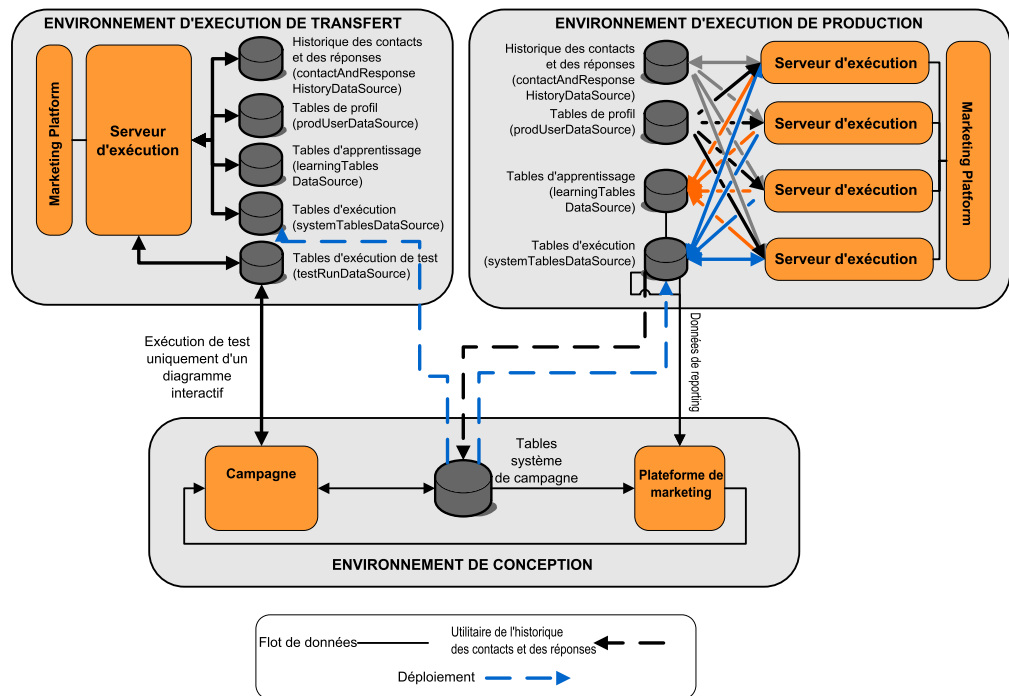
ENVIRONNEMENT D'EXECUTION DE TRANSFERT

Marketing Platform

Serveur d'exécution

Historique des contacts et des réponses (contactAndResponse HistoryDataSource)

Tables de profil (prodUserDataSource)

Tables d'apprentissage (learningTables DataSource)

Tables d'exécution (systemTablesDataSource)

Tables d'exécution de test (testRunDataSource)

ENVIRONNEMENT D'EXECUTION DE PRODUCTION

Historique des contacts et des réponses (contactAndResponse HistoryDataSource)

Tables de profil (prodUserDataSource)

Tables d'apprentissage (learningTables DataSource)

Tables d'exécution (systemTablesDataSource)

Serveur d'exécution

Serveur d'exécution

Serveur d'exécution

Serveur d'exécution

Marketing Platform

Exécution de test uniquement d'un diagramme interactif

Données de reporting

Campagne

Tables système de campagne

Plateforme de marketing

ENVIRONNEMENT DE CONCEPTION

Flot de données

Utilitaire de l'historique des contacts et des réponses

Déploiement